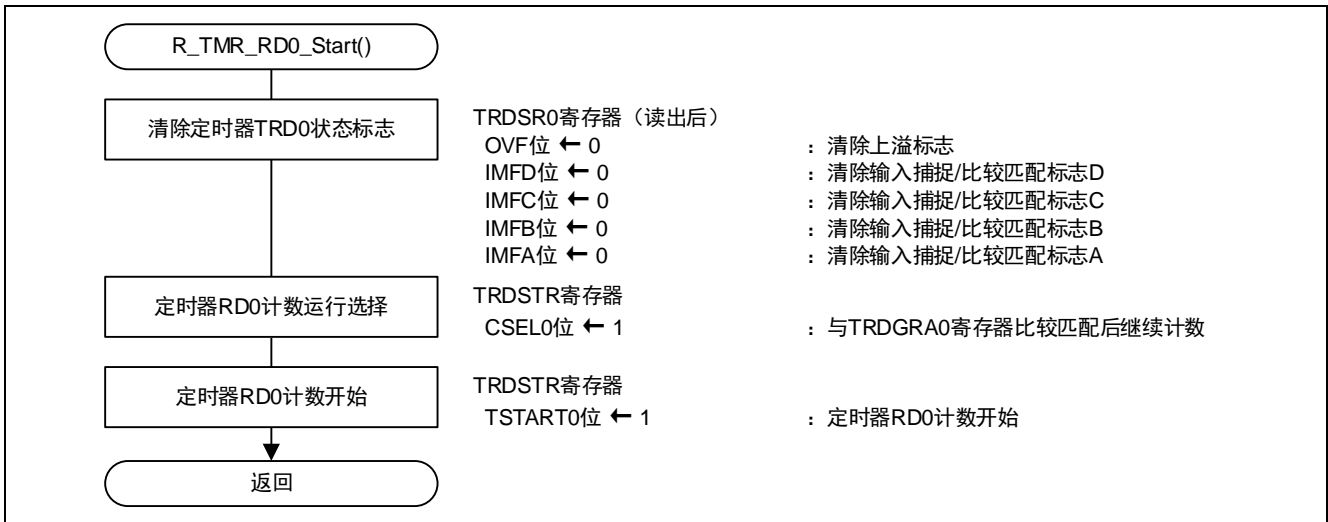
R_TMR_RD0_Start()

清除定时器TRD0状态标志

TRDSR0寄存器（读出后）
OVF位 ← 0 ：清除上溢标志
IMFD位 ← 0 ：清除输入捕捉/比较匹配标志D
IMFC位 ← 0 ：清除输入捕捉/比较匹配标志C
IMFB位 ← 0 ：清除输入捕捉/比较匹配标志B
IMFA位 ← 0 ：清除输入捕捉/比较匹配标志A

定时器RD0计数运行选择

TRDSTR寄存器
CSEL0位 ← 1 ：与TRDGRA0寄存器比较匹配后继续计数

定时器RD0计数开始

TRDSTR寄存器
TSTART0位 ← 1 ：定时器RD0计数开始

返回